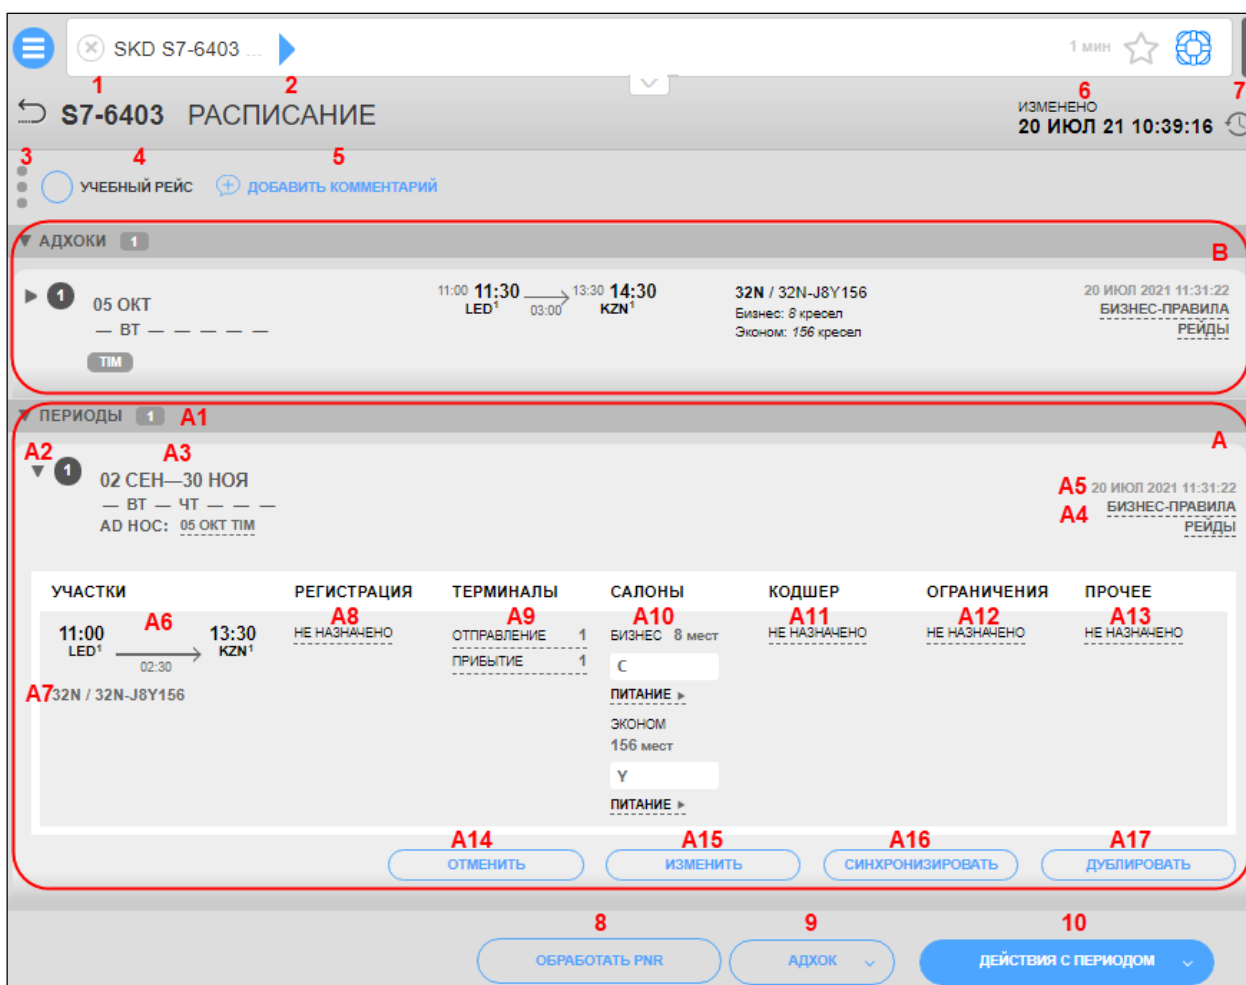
SKD S7-6403 ...

1 мин

1 2

S7-6403 РАСПИСАНИЕ

6
ИЗМЕНЕНО
20 ИЮЛ 21 10:39:16

7

3 4 5

УЧЕБНЫЙ РЕЙС ДОБАВИТЬ КОММЕНТАРИЙ

АДХОКИ 1

B

1 05 ОКТ
— ВТ — — — — —
TIM

11:00 11:30 LED$^1$ 03:00 13:30 14:30 KZN$^1$

32N / 32N-J8Y156
Бизнес: 8 кресел
Эконом: 156 кресел

20 ИЮЛ 2021 11:31:22
БИЗНЕС-ПРАВИЛА
РЕЙДЫ

ПЕРИОДЫ 1 A1

A

A2 A3

1 02 СЕН—30 НОЯ
— ВТ — ЧТ — — —
AD HOC: 05 ОКТ TIM

A5 20 ИЮЛ 2021 11:31:22
A4 БИЗНЕС-ПРАВИЛА
РЕЙДЫ

| УЧАСТКИ | РЕГИСТРАЦИЯ | ТЕРМИНАЛЫ | САЛОНЫ | КОДШЕР | ОГРАНИЧЕНИЯ | ПРОЧЕЕ |
|---|---|---|---|---|---|---|
| A6 11:00 LED$^1$ 02:30 13:30 KZN$^1$ A7 32N / 32N-J8Y156 | A8 НЕ НАЗНАЧЕНО | A9 ОТПРАВЛЕНИЕ 1 ПРИБЫТИЕ 1 | A10 БИЗНЕС 8 мест C ПИТАНИЕ ЭКОНОМ 156 мест Y ПИТАНИЕ | A11 НЕ НАЗНАЧЕНО | A12 НЕ НАЗНАЧЕНО | A13 НЕ НАЗНАЧЕНО |

A14 A15 A16 A17
ОТМЕНИТЬ ИЗМЕНИТЬ СИНХРОНИЗИРОВАТЬ ДУБЛИРОВАТЬ

8 9 10
ОБРАБОТАТЬ PNR АДХОК ДЕЙСТВИЯ С ПЕРИОДОМ